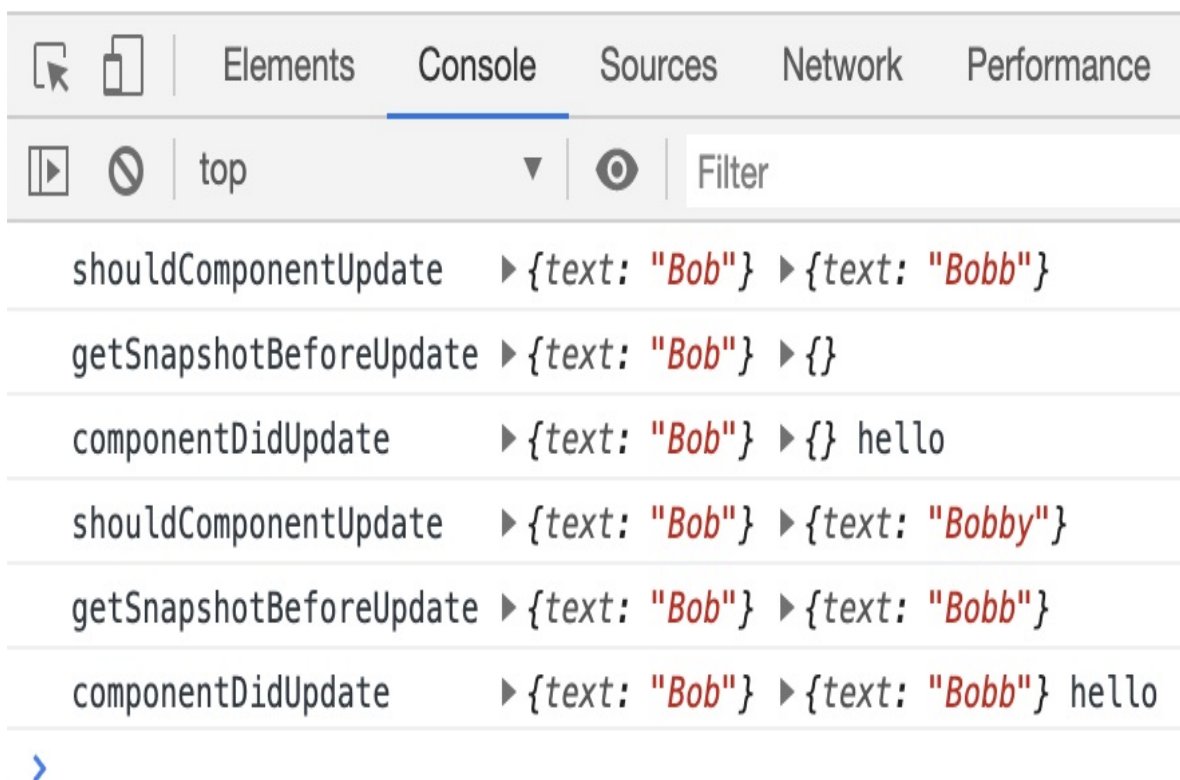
Elements Console Sources Network Performance

top
Filter

shouldComponentUpdate ▶{text: "Bob"} ▶{text: "Bobb"}

getSnapshotBeforeUpdate ▶{text: "Bob"} ▶{}

componentDidUpdate ▶{text: "Bob"} ▶{} hello

shouldComponentUpdate ▶{text: "Bob"} ▶{text: "Bobby"}

getSnapshotBeforeUpdate ▶{text: "Bob"} ▶{text: "Bobb"}

componentDidUpdate ▶{text: "Bob"} ▶{text: "Bobb"} hello

›